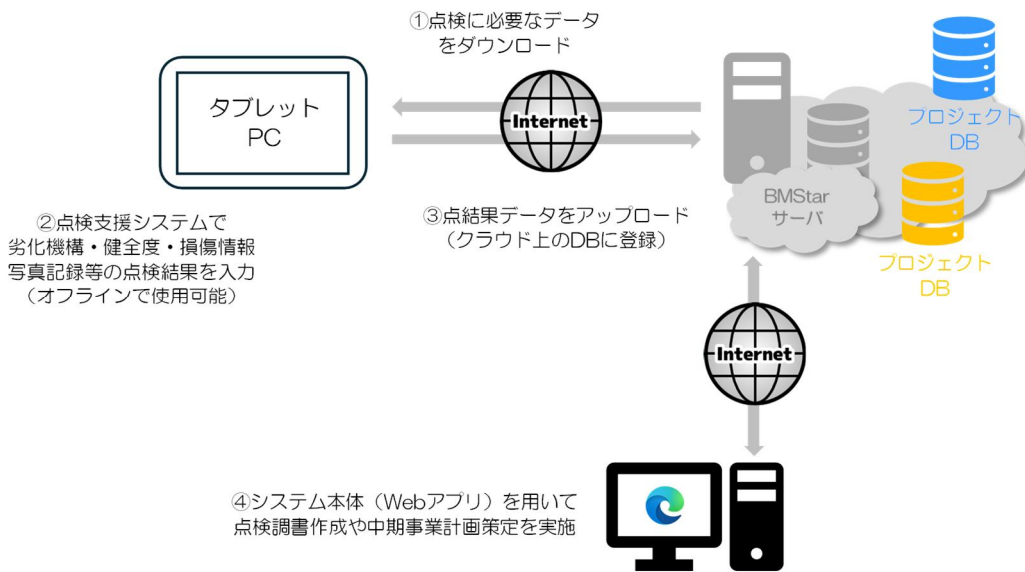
①点検に必要なデータ
をダウンロード

タブレット
PC

Internet

プロジェクト
DB

BMStar
サーバ

プロジェクト
DB

②点検支援システムで
劣化機構・健全度・損傷情報
写真記録等の点検結果を入力
（オフラインで使用可能）

③点結果データをアップロード
（クラウド上のDBに登録）

Internet

④システム本体（Webアプリ）を用いて
点検調書作成や中期事業計画策定を実施